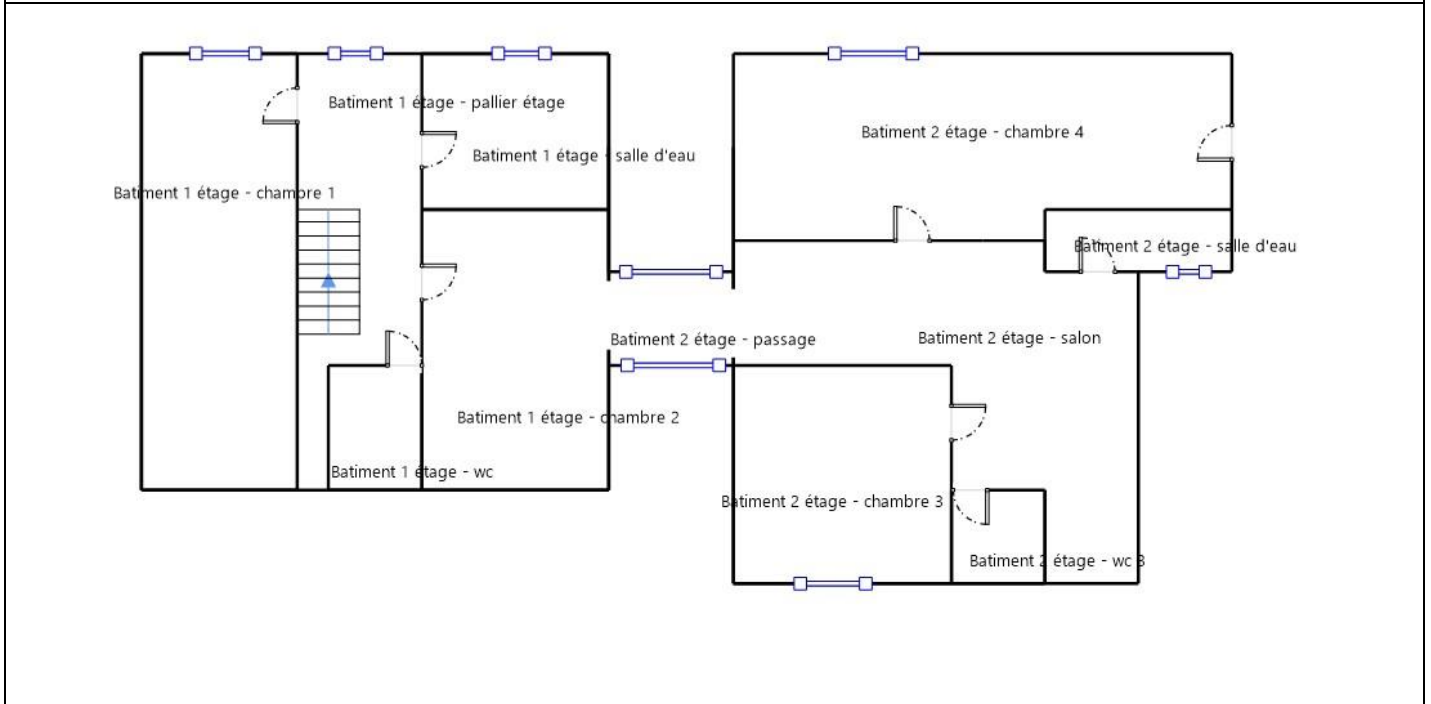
Batiment 1 étage - pallier étage

Batiment 1 étage - salle d'eau

Batiment 2 étage - chambre 4

Batiment 1 étage - chambre 1

Batiment 2 étage - salle d'eau

Batiment 2 étage - passage

Batiment 2 étage - salon

Batiment 1 étage - chambre 2

Batiment 1 étage - wc

Batiment 2 étage - chambre 3

Batiment 2 étage - wc 3